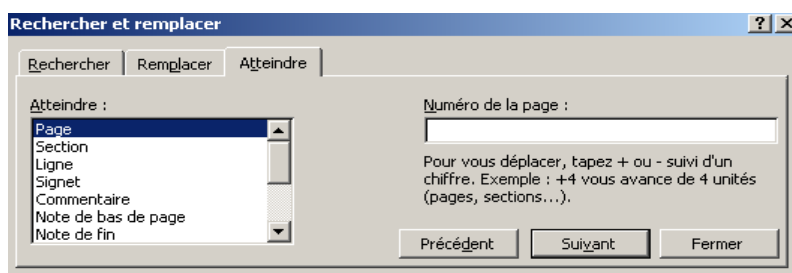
Rechercher et remplacer

?

Rechercher | Remplacer | Atteindre

Atteindre :

Page
Section
Ligne
Signet
Commentaire
Note de bas de page
Note de fin

Numéro de la page :

Pour vous déplacer, tapez + ou - suivi d'un chiffre. Exemple : +4 vous avance de 4 unités (pages, sections…).

Précédent | Suivant | Fermer